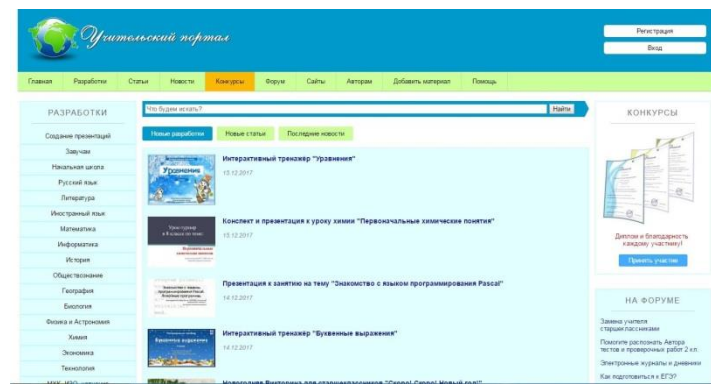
Учительский портал

Регистрация

Вход

Главная Разработки Статьи Новости Конкурсы Форум Сайты Авторам Добавить материал Помощь

РАЗРАБОТКИ

Создание презентаций
Завучам
Начальная школа
Русский язык
Литература
Иностранный язык
Математика
Информатика
История
Обществознание
География
Биология
Физика и Астрономия
Химия
Экономика
Технология
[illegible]

Что будем искать?

Найти

Новые разработки Новые статьи Последние новости

Интерактивный тренажёр "Уравнения"
15.12.2017

Конспект и презентация к уроку химии "Первоначальные химические понятия"
15.12.2017

Презентация к занятию на тему "Знакомство с языком программирования Pascal"
14.12.2017

Интерактивный тренажёр "Буквенные выражения"
14.12.2017

Новогодняя Викторина для старшеклассников "Скоро! Скоро! Новый год!"

КОНКУРСЫ

Диплом и благодарность каждому участнику!

Принять участие

НА ФОРУМЕ

Замена учителя старшеклассниками

Помогите распознать Автора тестов и проверочных работ 2 кл.

Электронные журналы и дневники

Как подготовиться к ЕГЭ?